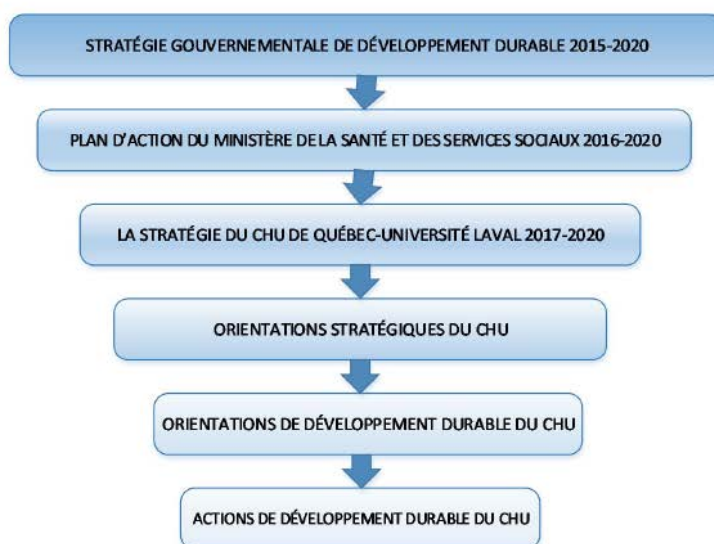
STRATÉGIE GOUVERNEMENTALE DE DÉVELOPPEMENT DURABLE 2015-2020

PLAN D'ACTION DU MINISTÈRE DE LA SANTÉ ET DES SERVICES SOCIAUX 2016-2020

LA STRATÉGIE DU CHU DE QUÉBEC-UNIVERSITÉ LAVAL 2017-2020

ORIENTATIONS STRATÉGIQUES DU CHU

ORIENTATIONS DE DÉVELOPPEMENT DURABLE DU CHU

ACTIONS DE DÉVELOPPEMENT DURABLE DU CHU